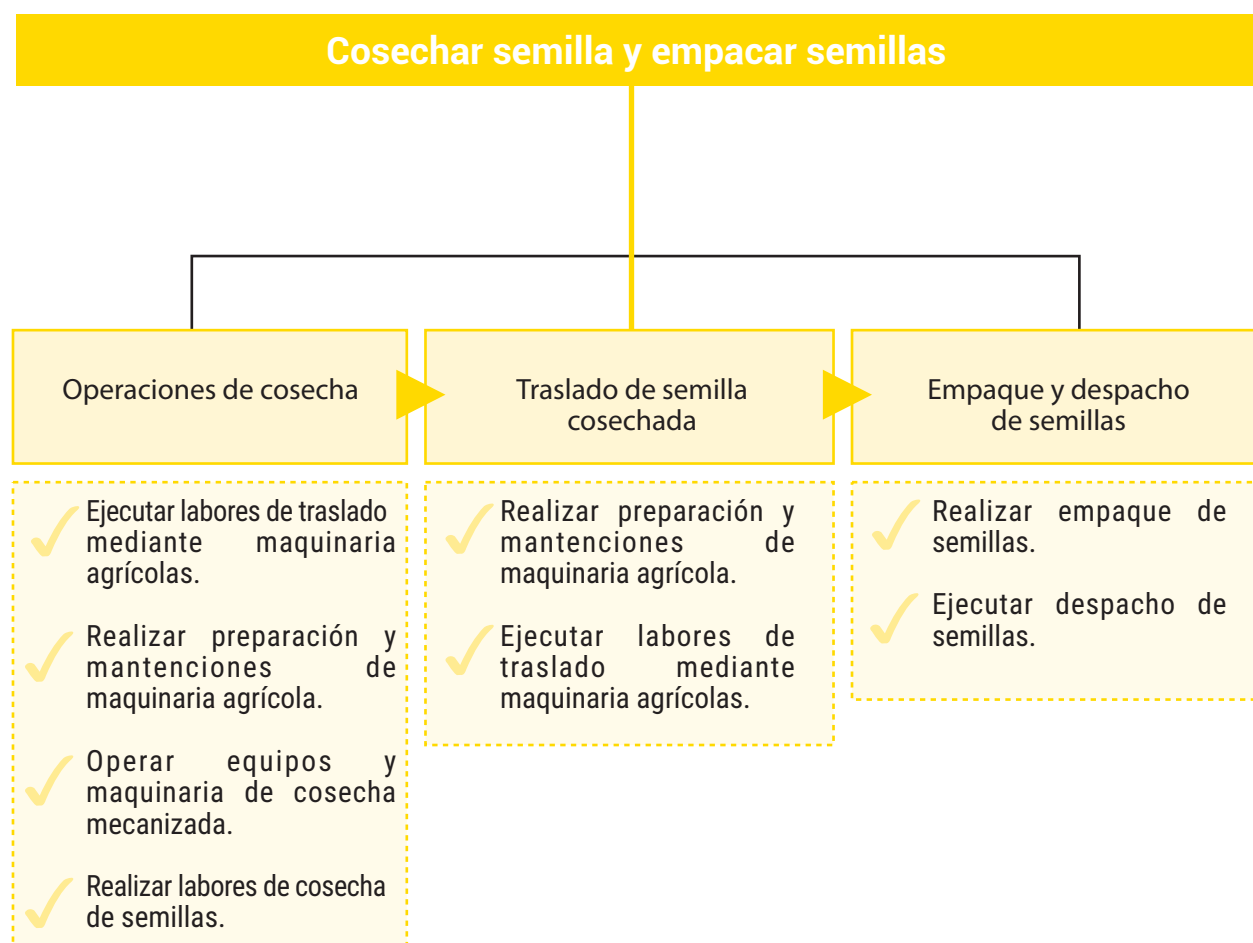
Cosechar semilla y empacar semillas

Operaciones de cosecha

Traslado de semilla cosechada

Empaque y despacho de semillas

Ejecutar labores de traslado mediante maquinaria agrícolas.

Realizar preparación y mantenciones de maquinaria agrícola.

Operar equipos y maquinaria de cosecha mecanizada.

Realizar labores de cosecha de semillas.

Realizar preparación y mantenciones de maquinaria agrícola.

Ejecutar labores de traslado mediante maquinaria agrícolas.

Realizar empaque de semillas.

Ejecutar despacho de semillas.